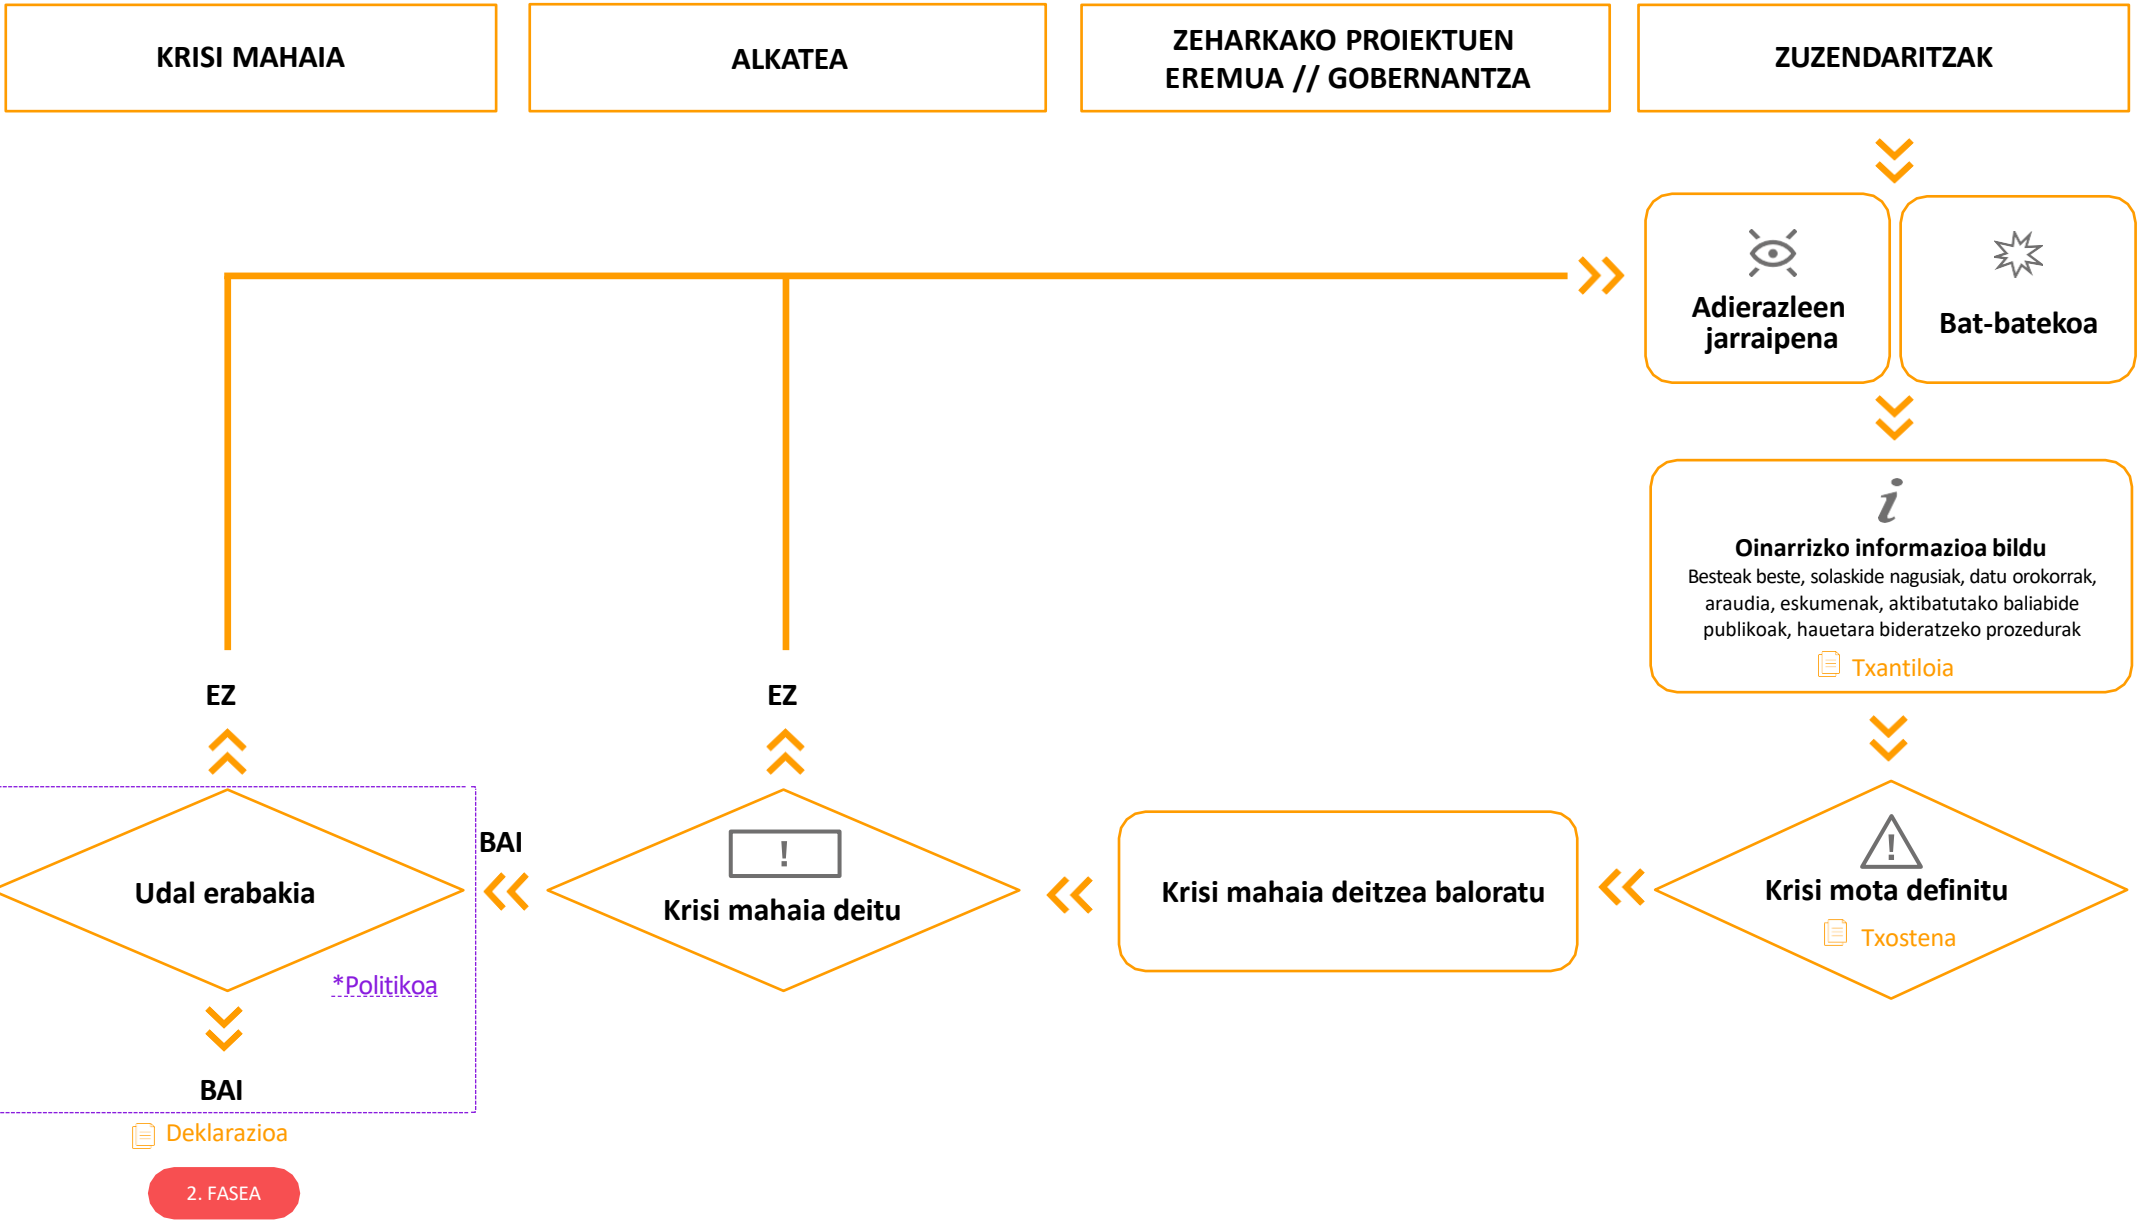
KRISI MAHAIA

ALKATEA

ZEHARKAKO PROIEKTUEN EREMUA // GOBERNANTZA

ZUZENDARITZAK

Adierazleen jarraipena

Bat-batekoa

Oinarrizko informazioa bildu
Besteak beste, solaskide nagusiak, datu orokorrak, araudia, eskumenak, aktibatutako baliabide publikoak, hauetara bideratzeko prozedurak
Txantiloia

EZ

EZ

Krisi mota definitu
Txostena

Krisi mahaia deitzea baloratu

Krisi mahaia deitu

BAI

Udal erabakia

*Politikoa

BAI

Deklarazioa

2. FASEA